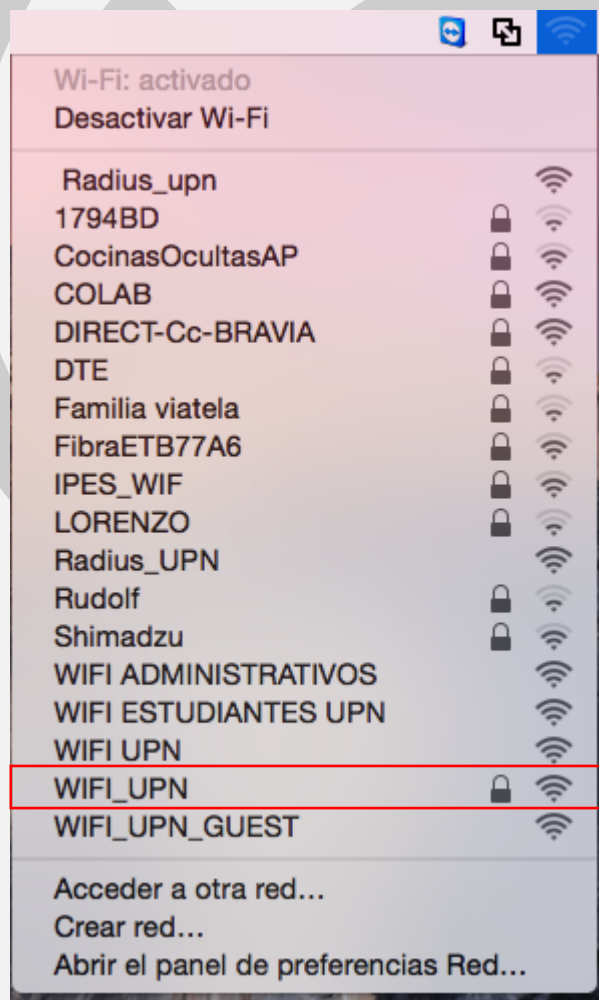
Wi-Fi: activado
Desactivar Wi-Fi

Radius_upn
1794BD
CocinasOcultasAP
COLAB
DIRECT-Cc-BRAVIA
DTE
Familia viatela
FibraETB77A6
IPES_WIF
LORENZO
Radius_UPN
Rudolf
Shimadzu
WIFI ADMINISTRATIVOS
WIFI ESTUDIANTES UPN
WIFI UPN
WIFI_UPN
WIFI_UPN_GUEST

Acceder a otra red…
Crear red…
Abrir el panel de preferencias Red…